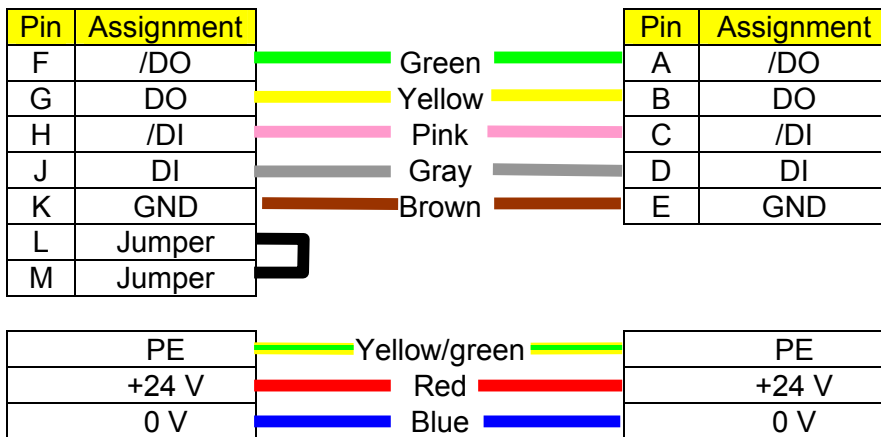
| Pin | Assignment |
|---|---|
| F | /DO |
| G | DO |
| H | /DI |
| J | DI |
| K | GND |
| L | Jumper |
| M | Jumper |

Green
Yellow
Pink
Gray
Brown

| Pin | Assignment |
|---|---|
| A | /DO |
| B | DO |
| C | /DI |
| D | DI |
| E | GND |

| PE |
|---|
| +24 V |
| 0 V |

Yellow/green
Red
Blue

| PE |
|---|
| +24 V |
| 0 V |